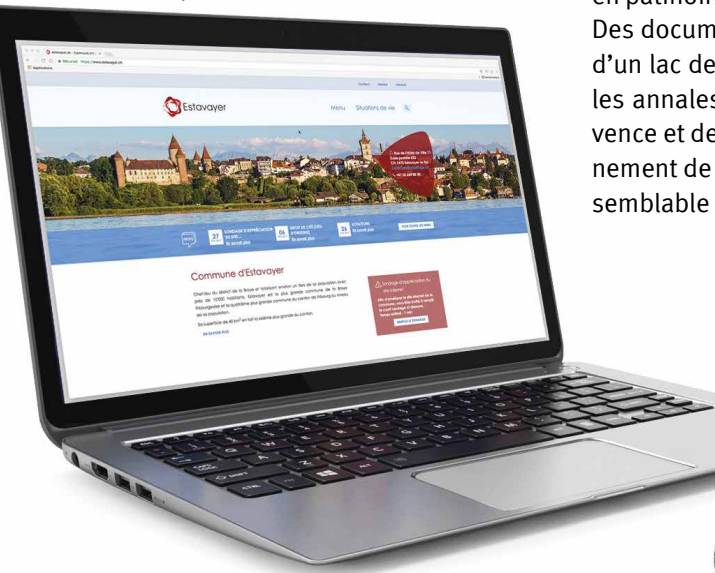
en patrimoi
Des docum
d'un lac de
les annales
vence et de
nement de
semblable

Estavayer

Menu Situations de vie

Commune d'Estavayer

Chef-lieu du district de la Broye et totalisant environ un tiers de sa population avec plus de 10'000 habitants, Estavayer est la plus grande commune de la Broye fribourgeoise et la quatrième plus grande commune du canton de Fribourg au niveau de sa population.

Sa superficie de 40 km² en fait la sixième plus grande du canton.

EN SAVOIR PLUS

Sondage d'appréciation du site internet

27

24

24